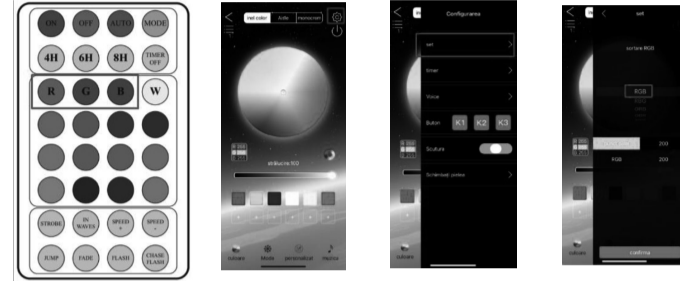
ON OFF AUTO MODE
4H 6H 8H TIMER OFF
R G B W
STROBE IN WAVES SPEED + SPEED -
JUMP FADE FLASH CHASE FLASH

real color Auto monochrom
strălucire:100
culoare Mode personalizat Muzica

Configurarea
set
timer
Voice
Buton K1 K2 K3
Scutura
Schimbați ordinea

set
sortare RGB
RGB
200
RGB 200
culoare
confirma